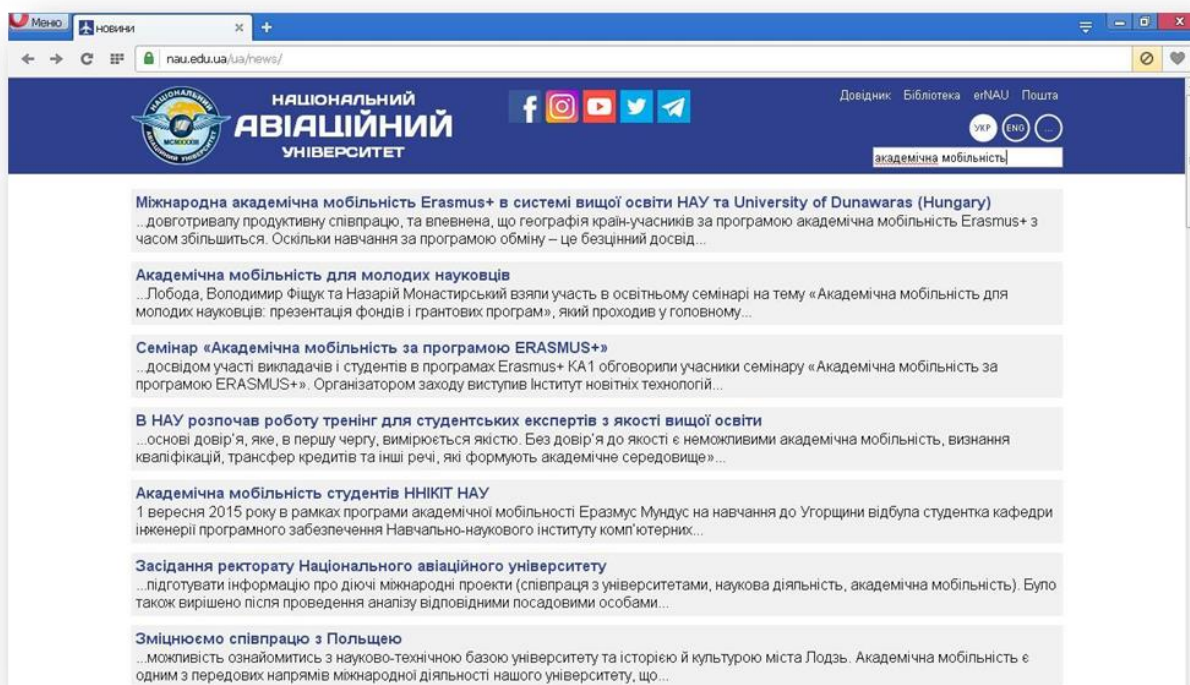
Меню НОВИНИ × +

nau.edu.ua/ua/news/

НАЦІОНАЛЬНИЙ АВІАЦІЙНИЙ УНІВЕРСИТЕТ

Довідник Бібліотека erNAU Пошта

УКР ENG ...

академічна мобільність

Міжнародна академічна мобільність Erasmus+ в системі вищої освіти НАУ та University of Dunawaras (Hungary)
...довготривалу продуктивну співпрацю, та впевнена, що географія країн-учасників за програмою академічна мобільність Erasmus+ з часом збільшиться. Оскільки навчання за програмою обміну – це безцінний досвід...

Академічна мобільність для молодих науковців
...Лобода, Володимир Фіщук та Назарій Монастирський взяли участь в освітньому семінарі на тему «Академічна мобільність для молодих науковців: презентація фондів і грантових програм», який проходив у головному...

Семінар «Академічна мобільність за програмою ERASMUS+»
...досвідом участі викладачів і студентів в програмах Erasmus+ KA1 обговорили учасники семінару «Академічна мобільність за програмою ERASMUS+». Організатором заходу виступив Інститут новітніх технологій...

В НАУ розпочав роботу тренінг для студентських експертів з якості вищої освіти
...основі довір'я, яке, в першу чергу, вимірюється якістю. Без довір'я до якості є неможливими академічна мобільність, визнання кваліфікацій, трансфер кредитів та інші речі, які формують академічне середовище»...

Академічна мобільність студентів ННІКІТ НАУ
1 вересня 2015 року в рамках програми академічної мобільності Еразмус Мундус на навчання до Угорщини відбула студентка кафедри інженерії програмного забезпечення Навчально-наукового інституту комп'ютерних...

Засідання ректорату Національного авіаційного університету
...підготувати інформацію про діючі міжнародні проекти (співпраця з університетами, наукова діяльність, академічна мобільність). Було також вирішено після проведення аналізу відповідними посадовими особами...

Зміцнюємо співпрацю з Польщею
...можливість ознайомитись з науково-технічною базою університету та історією й культурою міста Лодзь. Академічна мобільність є одним з передових напрямів міжнародної діяльності нашого університету, що...